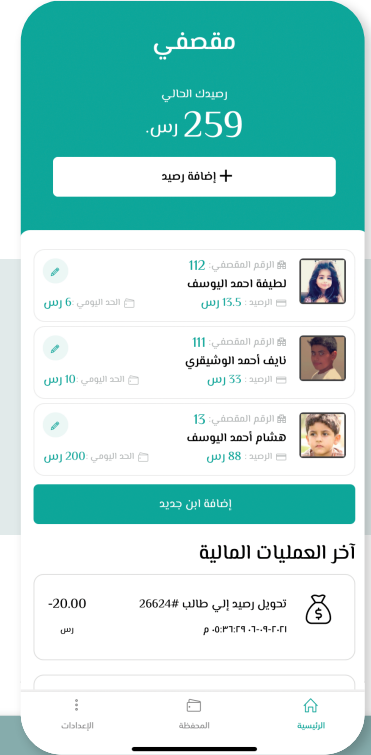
مقصفي

رصيدك الحالي

259 ر.س

+ إضافة رصيد

الرقم المقصفي: 112
لطيفة احمد اليوسف
الرصيد: 13.5 ر.س
الحد اليومي: 6 ر.س

الرقم المقصفي: 111
نايف أحمد الوشيقري
الرصيد: 33 ر.س
الحد اليومي: 10 ر.س

الرقم المقصفي: 13
هشام أحمد اليوسف
الرصيد: 88 ر.س
الحد اليومي: 200 ر.س

إضافة ابن جديد

آخر العمليات المالية

تحويل رصيد إلي طالب #26624
٢٠٢١-٠٩-٠٦ ٠٥:٣٦:٢٩ م
-20.00
ر.س

الرئيسية
المحفظة
الإعدادات